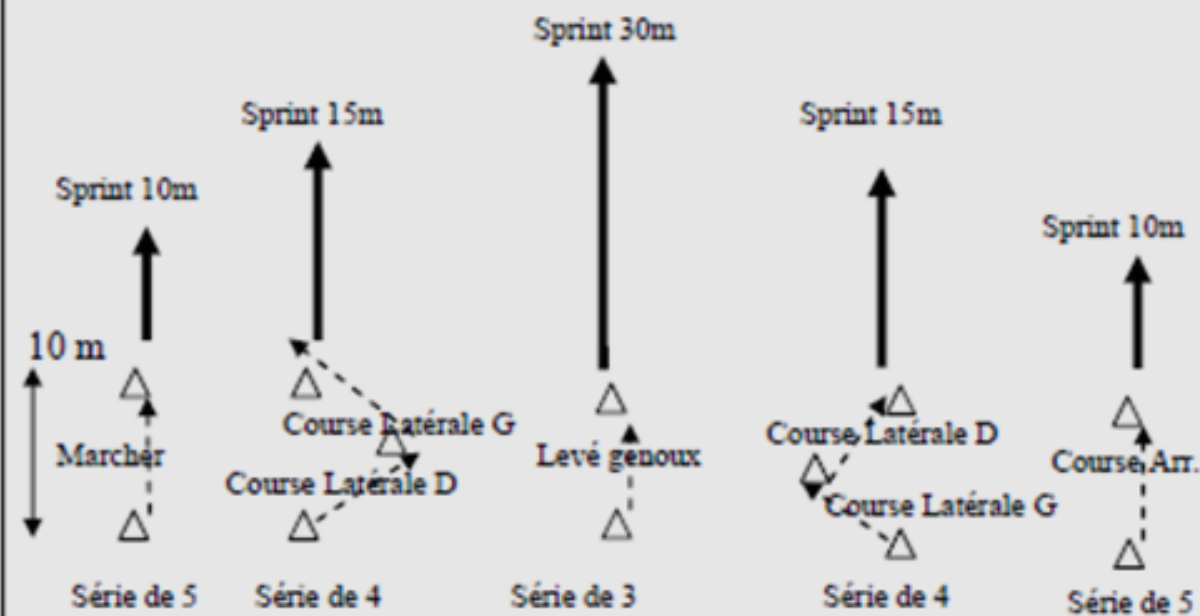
Sprint 30m

Sprint 15m

Sprint 15m

Sprint 10m

Sprint 10m

10 m

Marcher

Course Latérale G

Course Latérale D

Levé genoux

Course Latérale D

Course Latérale G

Course Arr.

Série de 5

Série de 4

Série de 3

Série de 4

Série de 5